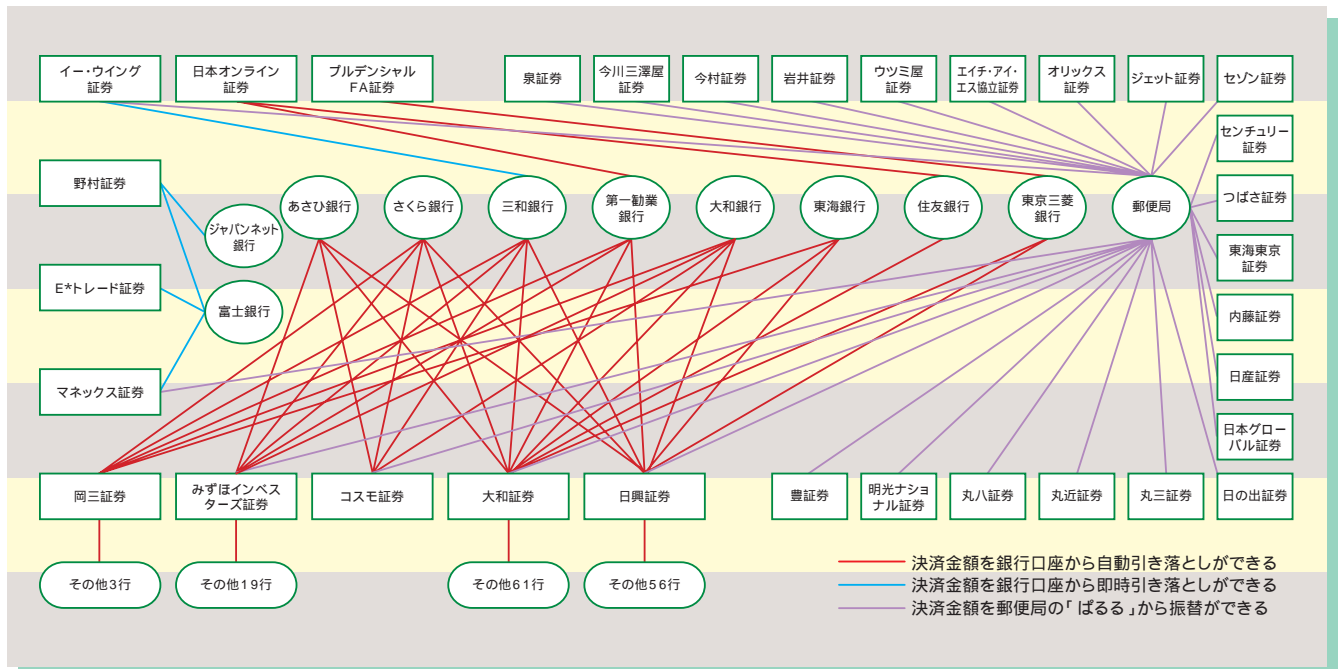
イー・ウイング証券
日本オンライン証券
プルデンシャルFA証券
泉証券
今川三澤屋証券
今村証券
岩井証券
ウツミ屋証券
エイチ・アイ・エス協立証券
オリックス証券
ジェット証券
セゾン証券
センチュリー証券
つばさ証券
東海東京証券
内藤証券
日産証券
日本グローバル証券
日の出証券

野村証券
E*トレード証券
マネックス証券

ジャパンネット銀行
富士銀行
あさひ銀行
さくら銀行
三和銀行
第一勧業銀行
大和銀行
東海銀行
住友銀行
東京三菱銀行
郵便局

岡三証券
みずほインベスターズ証券
コスモ証券
大和証券
日興証券
豊証券
明光ナショナル証券
丸八証券
丸近証券
丸三証券

その他3行
その他19行
その他61行
その他56行

決済金額を銀行口座から自動引き落としができる
決済金額を銀行口座から即時引き落としができる
決済金額を郵便局の「ぱるる」から振替ができる